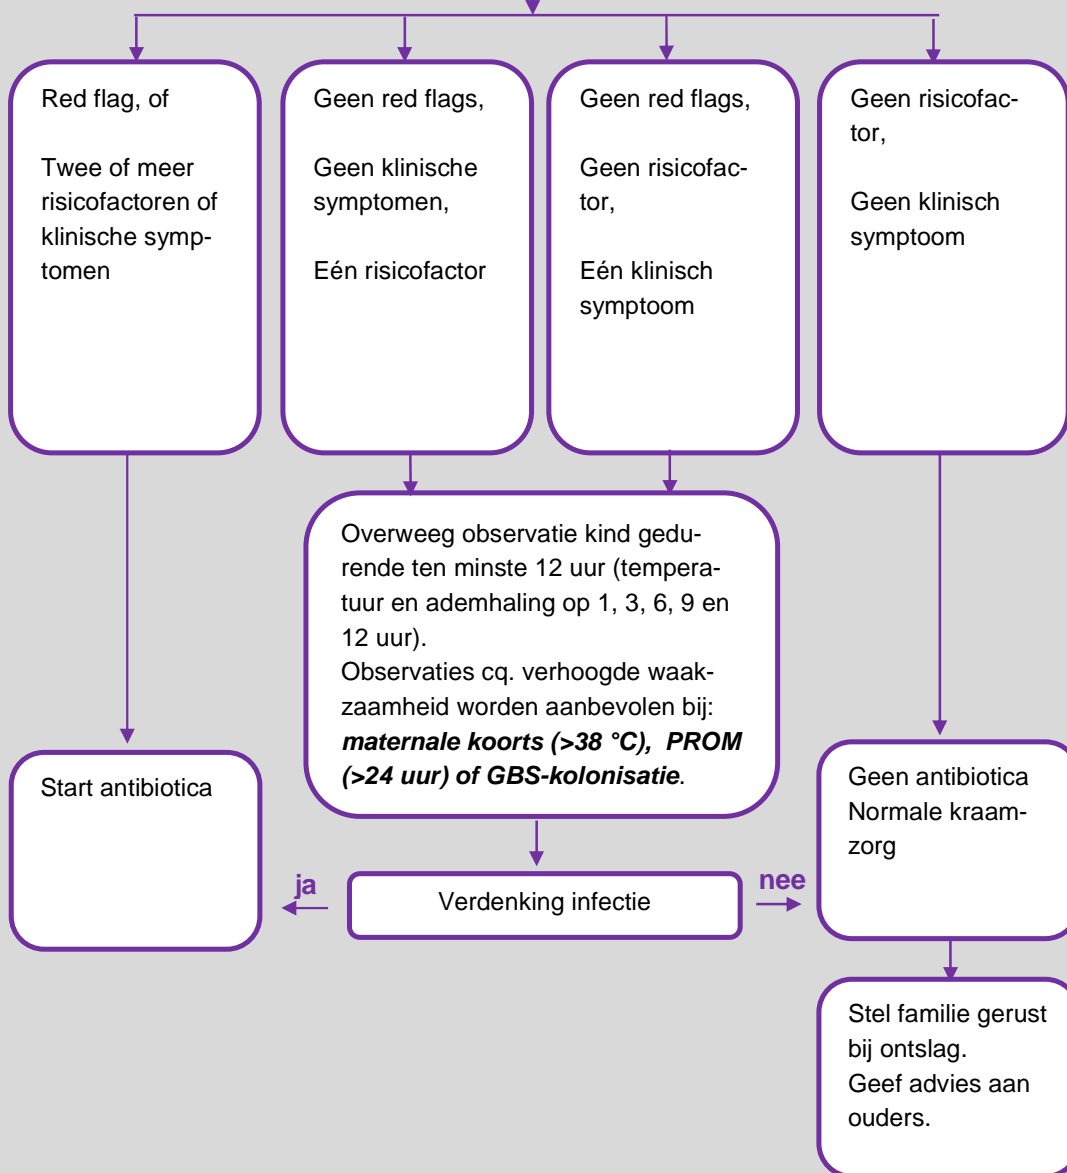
Red flag, of

Twee of meer risicofactoren of klinische symptomen

Geen red flags,

Geen klinische symptomen,

Eén risicofactor

Geen red flags,

Geen risicofactor,

Eén klinisch symptoom

Geen risicofactor,

Geen klinisch symptoom

Overweeg observatie kind gedurende ten minste 12 uur (temperatuur en ademhaling op 1, 3, 6, 9 en 12 uur).
Observaties cq. verhoogde waakzaamheid worden aanbevolen bij: ***maternale koorts (>38 °C), PROM (>24 uur) of GBS-kolonisatie***.

Start antibiotica

Geen antibiotica
Normale kraamzorg

ja

Verdenking infectie

nee

Stel familie gerust bij ontslag.
Geef advies aan ouders.